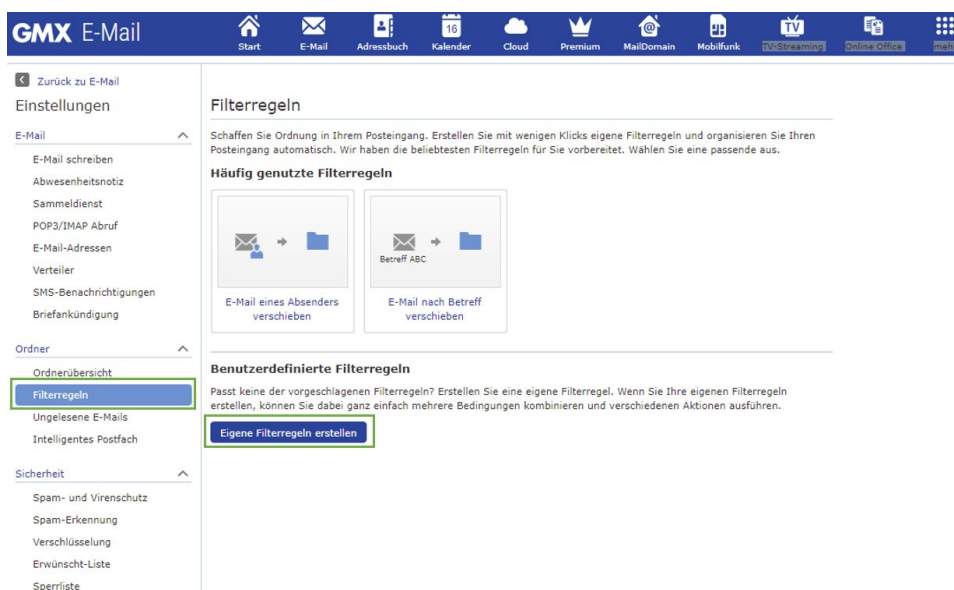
GMX E-Mail

Start E-Mail Adressbuch 16 Kalender Cloud Premium MailDomain Mobilfunk TV TV-Streaming Online Office meh

Zurück zu E-Mail

Einstellungen

E-Mail

E-Mail schreiben
Abwesenheitsnotiz
Sammeldienst
POP3/IMAP Abruf
E-Mail-Adressen
Verteiler
SMS-Benachrichtigungen
Briefankündigung

Ordner

Ordnerübersicht
Filterregeln
Ungelesene E-Mails
Intelligentes Postfach

Sicherheit

Spam- und Virenschutz
Spam-Erkennung
Verschlüsselung
Erwünscht-Liste
Sperrliste

Filterregeln

Schaffen Sie Ordnung in Ihrem Posteingang. Erstellen Sie mit wenigen Klicks eigene Filterregeln und organisieren Sie Ihren Posteingang automatisch. Wir haben die beliebtesten Filterregeln für Sie vorbereitet. Wählen Sie eine passende aus.

Häufig genutzte Filterregeln

E-Mail eines Absenders verschieben

Betreff ABC

E-Mail nach Betreff verschieben

Benutzerdefinierte Filterregeln

Passt keine der vorgeschlagenen Filterregeln? Erstellen Sie eine eigene Filterregel. Wenn Sie Ihre eigenen Filterregeln erstellen, können Sie dabei ganz einfach mehrere Bedingungen kombinieren und verschiedenen Aktionen ausführen.

Eigene Filterregeln erstellen